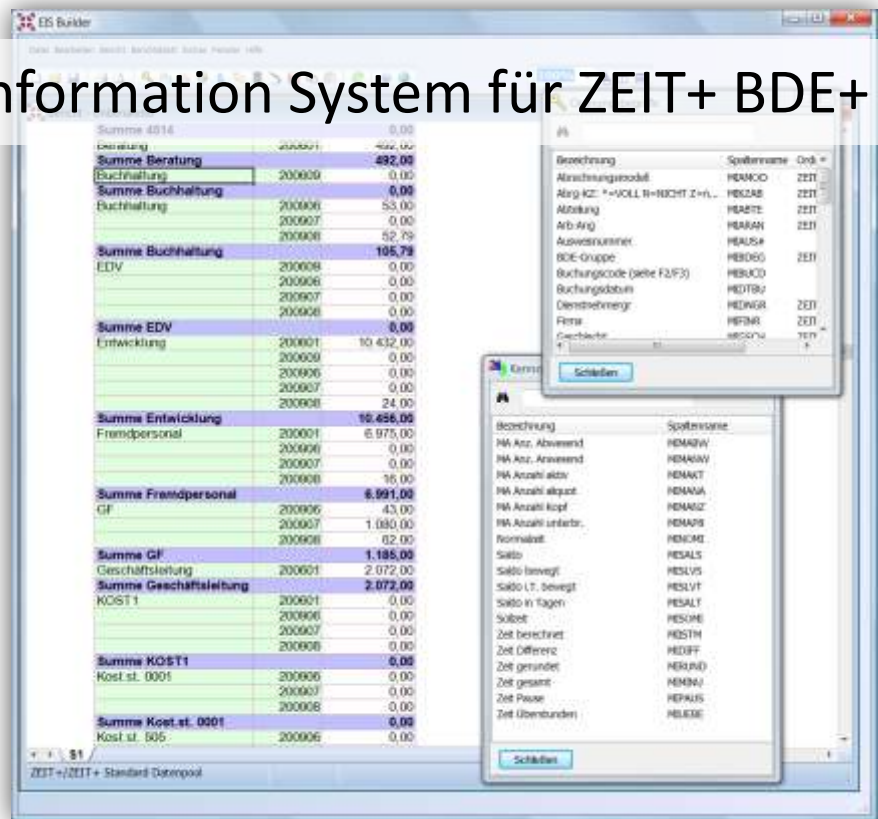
EIS Builder

nformation System für ZEIT+ BDE+

| | | |
|---|---|---|
| Summe 4814 | | 0,00 |
| Beratung | 200601 | 492,00 |
| Summe Beratung | | 492,00 |
| Buchhaltung | 200609 | 0,00 |
| Summe Buchhaltung | | 0,00 |
| Buchhaltung | 200606 | 53,00 |
| | 200607 | 0,00 |
| | 200608 | 52,79 |
| Summe Buchhaltung | | 105,79 |
| EDV | 200609 | 0,00 |
| | 200606 | 0,00 |
| | 200607 | 0,00 |
| | 200608 | 0,00 |
| Summe EDV | | 0,00 |
| Entwicklung | 200601 | 10.432,00 |
| | 200609 | 0,00 |
| | 200606 | 0,00 |
| | 200607 | 0,00 |
| | 200608 | 24,00 |
| Summe Entwicklung | | 10.456,00 |
| Fremdpersonal | 200601 | 6.975,00 |
| | 200606 | 0,00 |
| | 200607 | 0,00 |
| | 200608 | 16,00 |
| Summe Fremdpersonal | | 6.991,00 |
| GF | 200606 | 43,00 |
| | 200607 | 1.080,00 |
| | 200608 | 62,00 |
| Summe GF | | 1.185,00 |
| Geschäftsleitung | 200601 | 2.072,00 |
| Summe Geschäftsleitung | | 2.072,00 |
| KOST1 | 200601 | 0,00 |
| | 200606 | 0,00 |
| | 200607 | 0,00 |
| | 200608 | 0,00 |
| Summe KOST1 | | 0,00 |
| Kost.st. 0001 | 200606 | 0,00 |
| | 200607 | 0,00 |
| | 200608 | 0,00 |
| Summe Kost.st. 0001 | | 0,00 |
| Kost.st. 505 | 200606 | 0,00 |

S1

ZEIT+/ZEIT+ Standard Datenpool

| Bezeichnung | Spaltenname | Ord |
|---|---|---|
| Abrechnungsmodell | MIAMOD | ZEIT |
| Abrg-KZ: *=VOLL N=NICHT Z=(... | MIKZAB | ZEIT |
| Abteilung | MIABTE | ZEIT |
| Arb.Ang | MIARAN | ZEIT |
| Ausweisnummer | MIAUS# | |
| BDE-Gruppe | MIBDEG | ZEIT |
| Buchungscode (siehe F2/F3) | MIBUCD | |
| Buchungsdatum | MIDTBU | |
| Dienstnehmergr. | MIDNGR | ZEIT |
| Firma | MIFINR | ZEIT |
| Geschlecht | MIGSCH | ZEIT |

Schließen

Kenn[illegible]

| Bezeichnung | Spaltenname |
|---|---|
| MA Anz. Abwesend | MIMAAW |
| MA Anz. Anwesend | MIMAAW |
| MA Anzahl aktiv | MIMAKT |
| MA Anzahl aliquot | MIMANA |
| MA Anzahl Kopf | MIMANZ |
| MA Anzahl unterbr. | MIMAPR |
| Normalzeit | MINOMI |
| Saldo | MISALS |
| Saldo bewegt | MISLVS |
| Saldo LT. bewegt | MISLVT |
| Saldo in Tagen | MISALT |
| Sollzeit | MISOMI |
| Zeit berechnet | MIBSTM |
| Zeit Differenz | MIDIFF |
| Zeit gerundet | MIRUND |
| Zeit gesamt | MIMINU |
| Zeit Pause | MIPAUS |
| Zeit Überstunden | MIUEBE |

Schließen